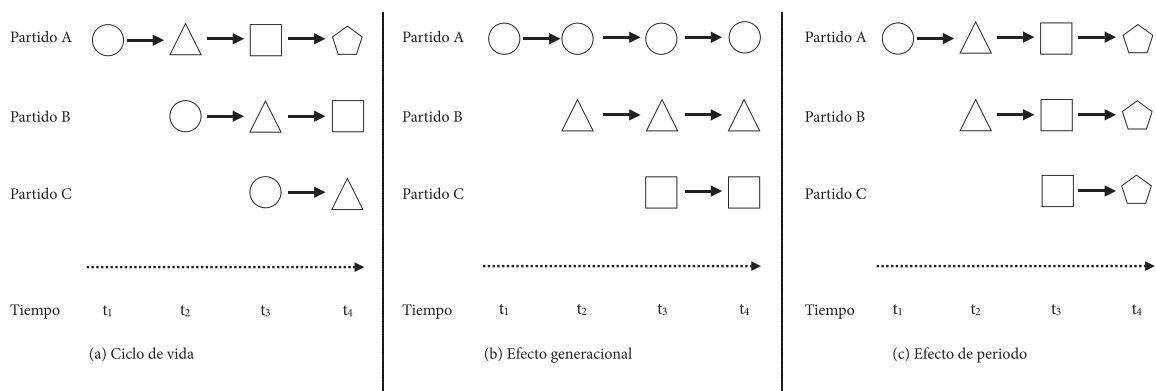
Partido A

Partido B

Partido C

Tiempo $t_1$ $t_2$ $t_3$ $t_4$

(a) Ciclo de vida

Partido A

Partido B

Partido C

Tiempo $t_1$ $t_2$ $t_3$ $t_4$

(b) Efecto generacional

Partido A

Partido B

Partido C

Tiempo $t_1$ $t_2$ $t_3$ $t_4$

(c) Efecto de periodo